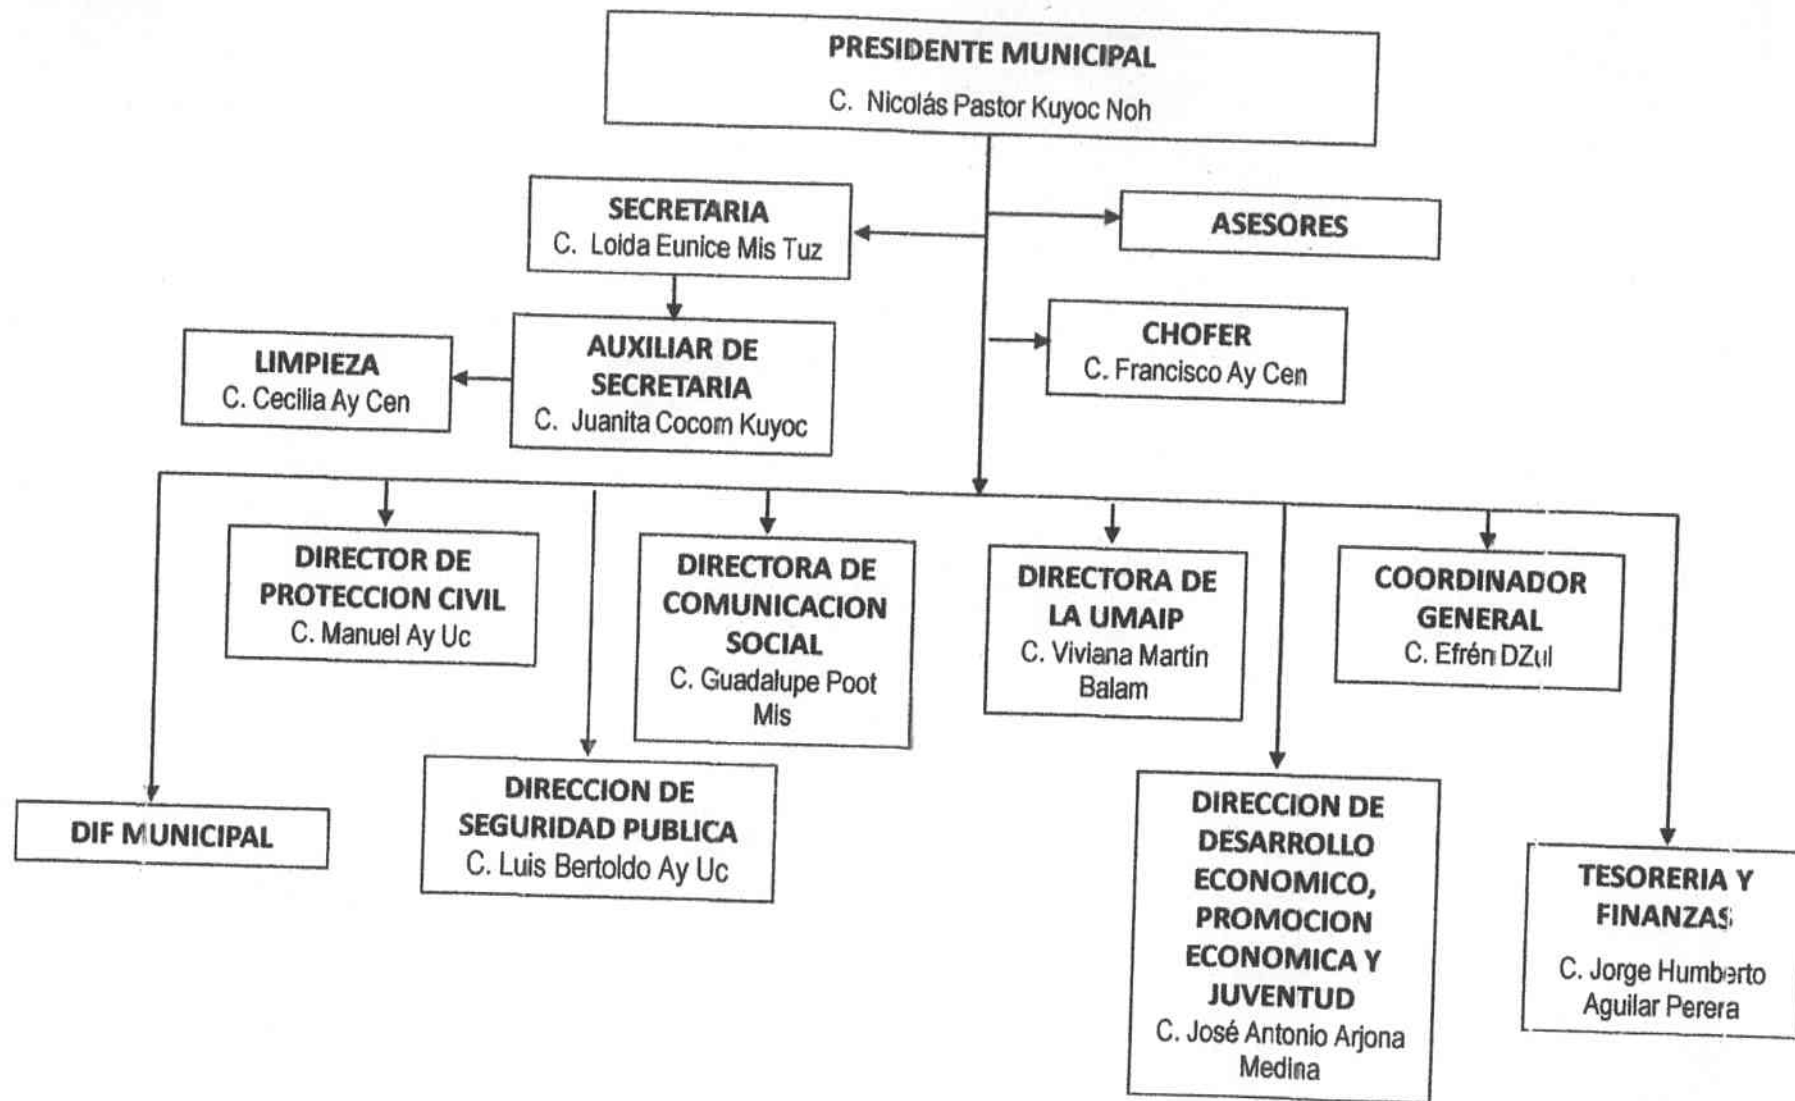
PRESIDENTE MUNICIPAL
C. Nicolás Pastor Kuyoc Noh

SECRETARIA
C. Loida Eunice Mis Tuz

ASESORES

AUXILIAR DE SECRETARIA
C. Juanita Cocom Kuyoc

LIMPIEZA
C. Cecilia Ay Cen

CHOFER
C. Francisco Ay Cen

DIRECTOR DE PROTECCION CIVIL
C. Manuel Ay Uc

DIRECTORA DE COMUNICACION SOCIAL
C. Guadalupe Poot Mis

DIRECTORA DE LA UMAIP
C. Viviana Martín Balam

COORDINADOR GENERAL
C. Efrén DZul

DIF MUNICIPAL

DIRECCION DE SEGURIDAD PUBLICA
C. Luis Bertoldo Ay Uc

DIRECCION DE DESARROLLO ECONOMICO, PROMOCION ECONOMICA Y JUVENTUD
C. José Antonio Arjona Medina

TESORERIA Y FINANZAS
C. Jorge Humberto Aguilar Perera